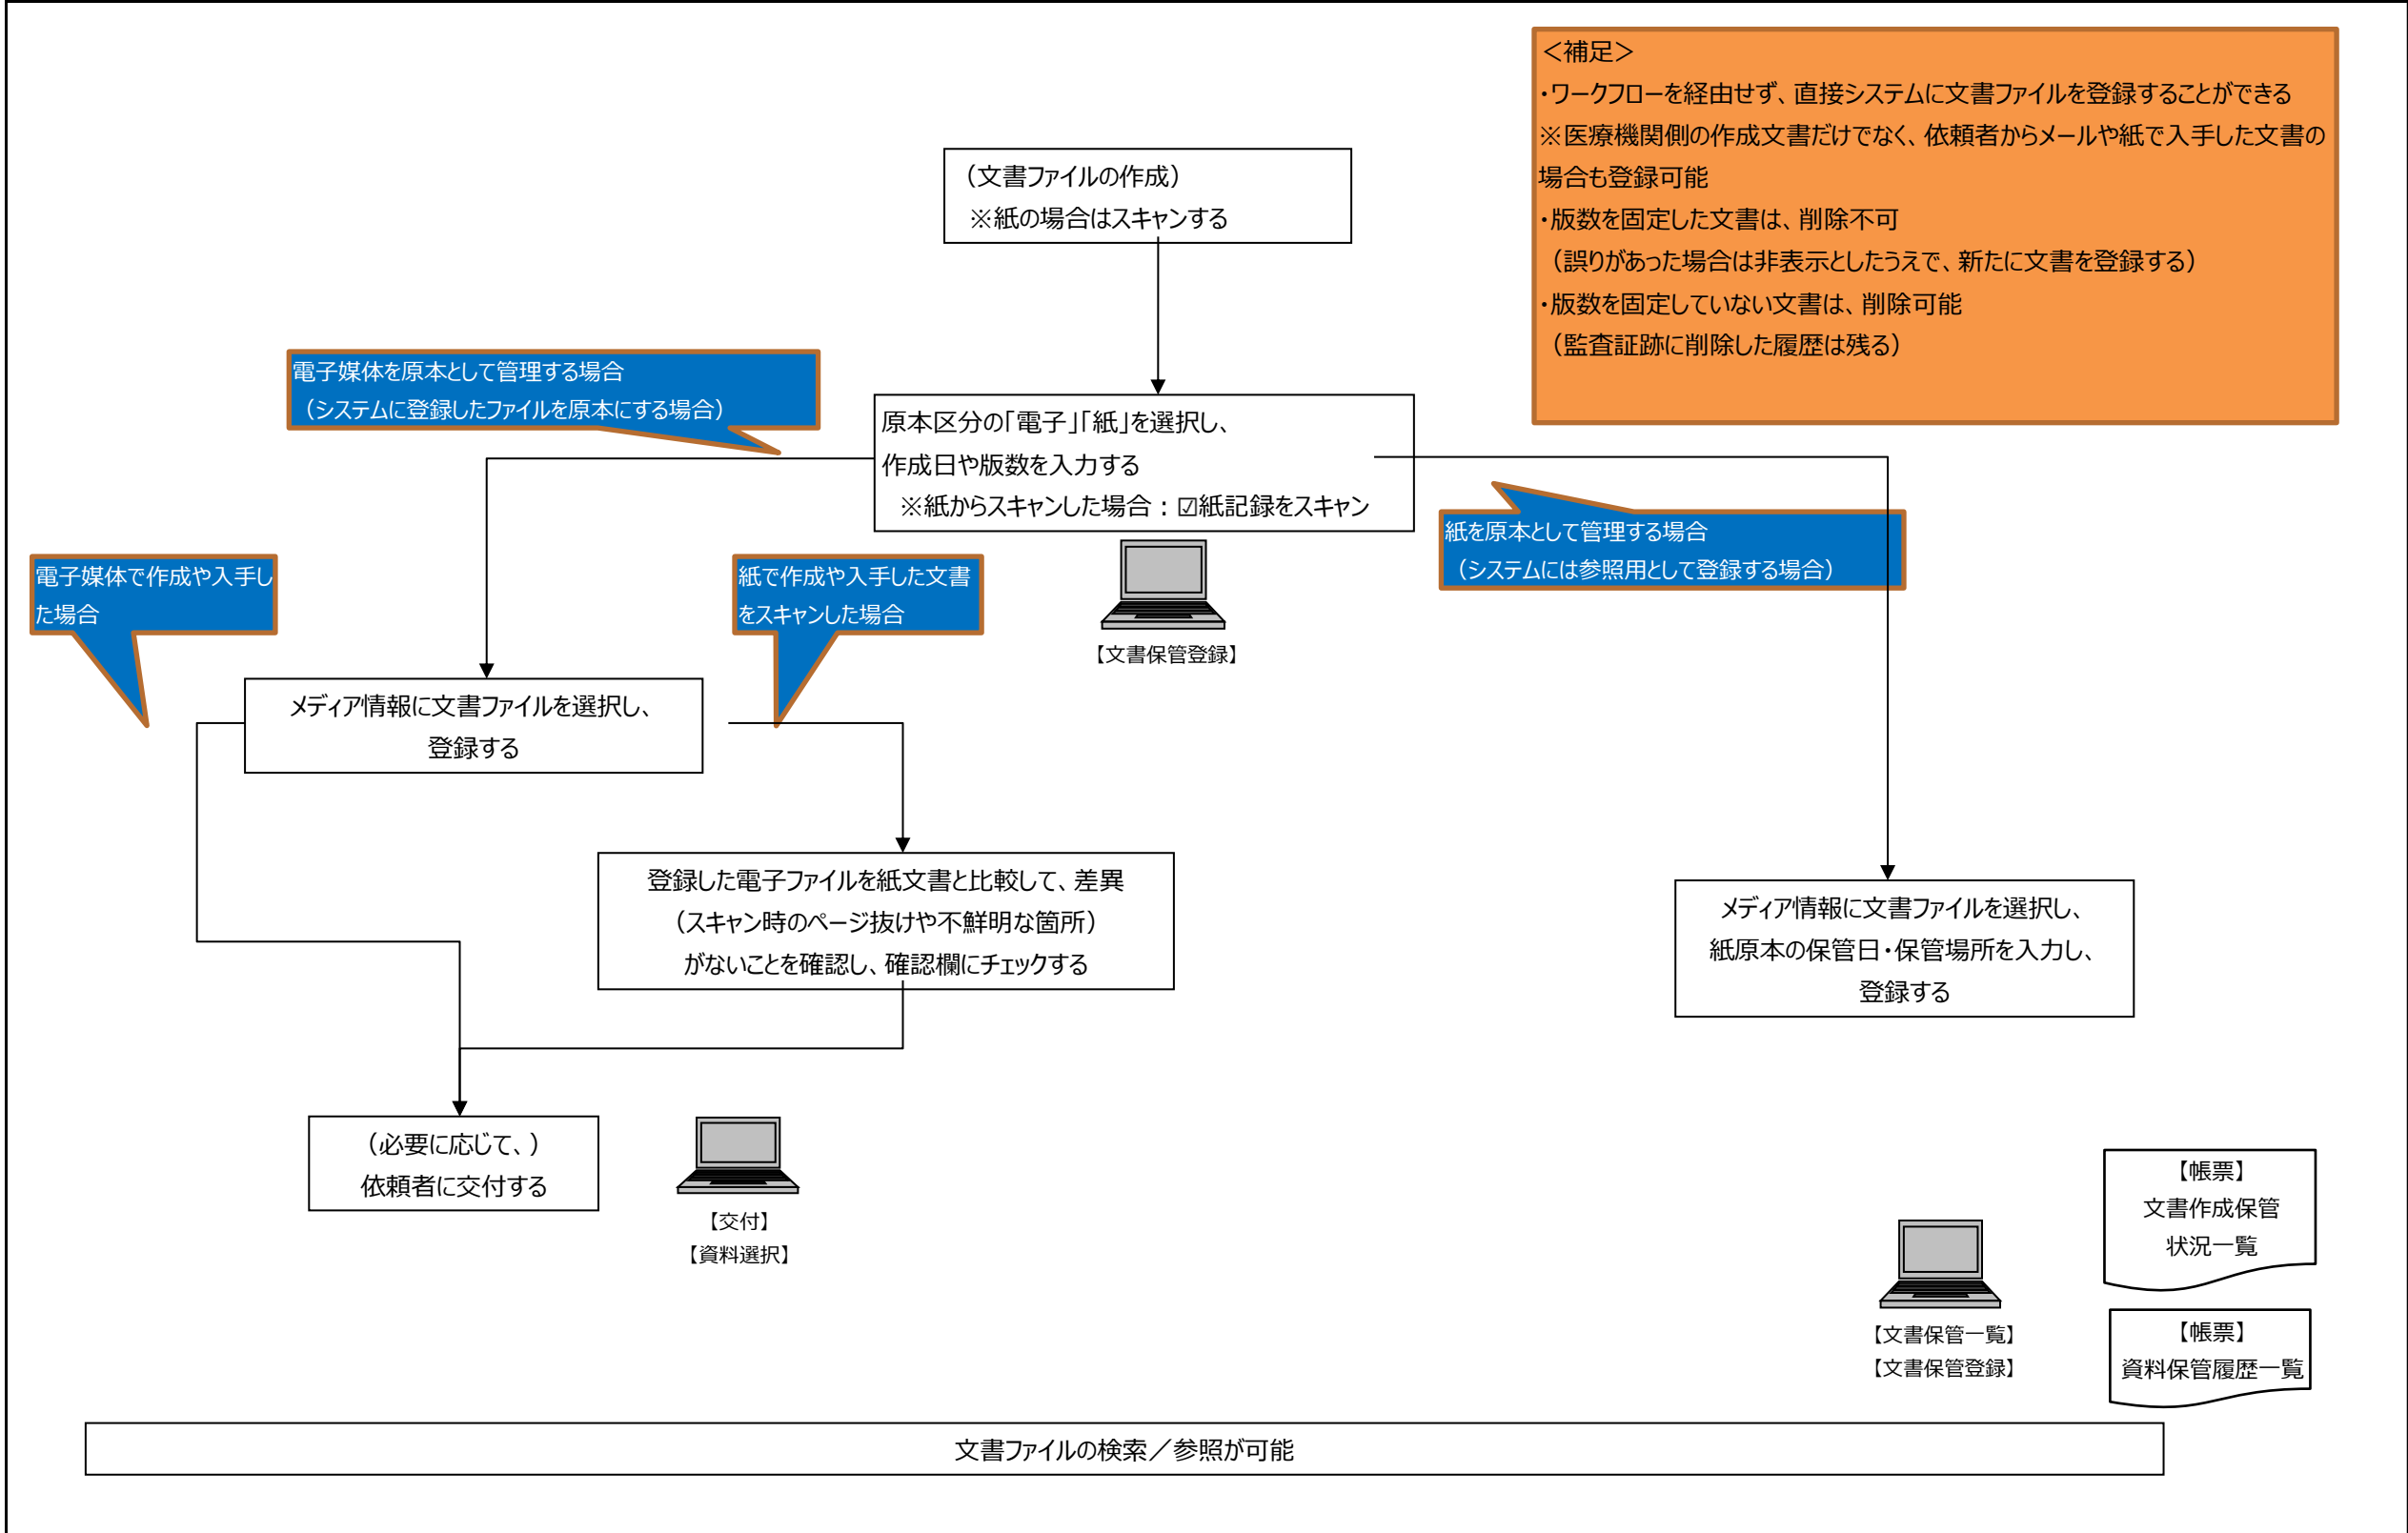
＜補足＞
・ワークフローを経由せず、直接システムに文書ファイルを登録することができる
※医療機関側の作成文書だけでなく、依頼者からメールや紙で入手した文書の場合も登録可能
・版数を固定した文書は、削除不可
（誤りがあった場合は非表示としたうえで、新たに文書を登録する）
・版数を固定していない文書は、削除可能
（監査証跡に削除した履歴は残る）

（文書ファイルの作成）
※紙の場合はスキャンする

電子媒体を原本として管理する場合
（システムに登録したファイルを原本にする場合）

原本区分の「電子」「紙」を選択し、
作成日や版数を入力する
※紙からスキャンした場合：☑紙記録をスキャン

紙を原本として管理する場合
（システムには参照用として登録する場合）

【文書保管登録】

電子媒体で作成や入手した場合

紙で作成や入手した文書をスキャンした場合

メディア情報に文書ファイルを選択し、
登録する

登録した電子ファイルを紙文書と比較して、差異
（スキャン時のページ抜けや不鮮明な箇所）
がないことを確認し、確認欄にチェックする

メディア情報に文書ファイルを選択し、
紙原本の保管日・保管場所を入力し、
登録する

（必要に応じて、）
依頼者に交付する

【交付】
【資料選択】

【帳票】
文書作成保管
状況一覧

【文書保管一覧】
【文書保管登録】

【帳票】
資料保管履歴一覧

文書ファイルの検索／参照が可能